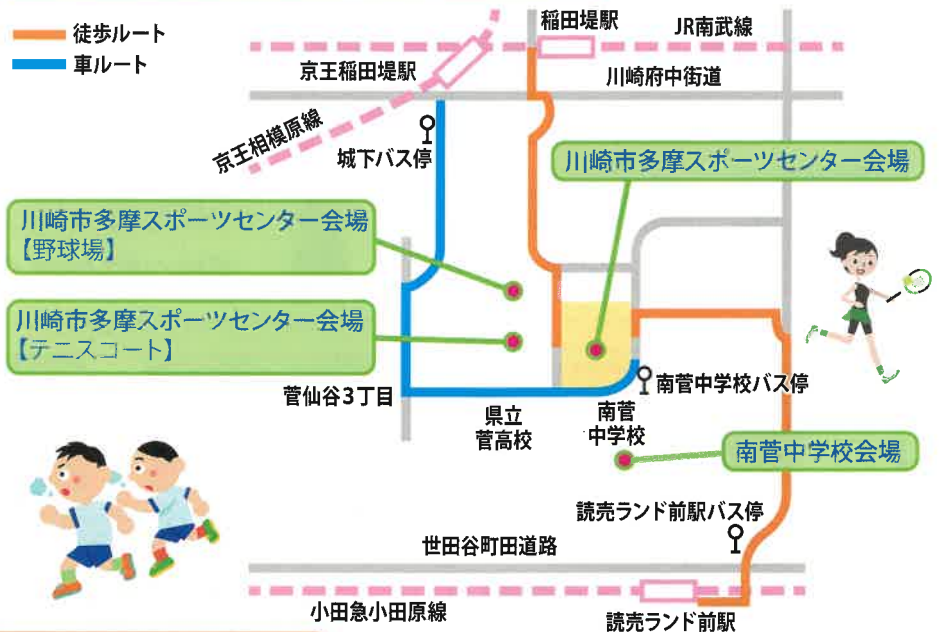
徒歩ルート
車ルート

稲田堤駅
JR南武線
京王稲田堤駅
川崎府中街道
京王相模原線
城下バス停
川崎市多摩スポーツセンター会場
川崎市多摩スポーツセンター会場
【野球場】
川崎市多摩スポーツセンター会場
【テニスコート】
南菅中学校バス停
菅仙谷3丁目
県立
菅高校
南菅
中学校
南菅中学校会場
読売ランド前駅バス停
世田谷町田道路
小田急小田原線
読売ランド前駅